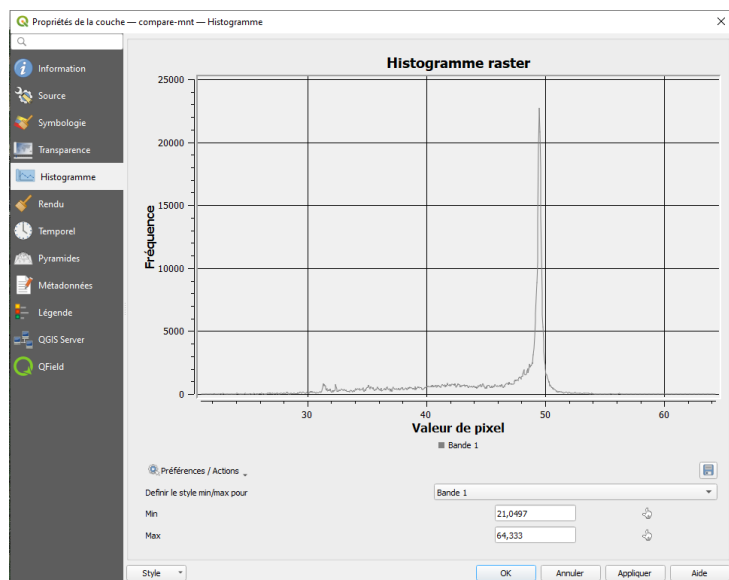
Propriétés de la couche — compare-mnt — Histogramme

Information
Source
Symbologie
Transparence
Histogramme
Rendu
Temporel
Pyramides
Métadonnées
Légende
QGIS Server
QField

Histogramme raster

25000
20000
15000
10000
5000
0

Fréquence

30
40
50
60

Valeur de pixel

Bande 1

Préférences / Actions

Definir le style min/max pour
Bande 1

Min
21,0497

Max
64,333

Style
OK
Annuler
Appliquer
Aide